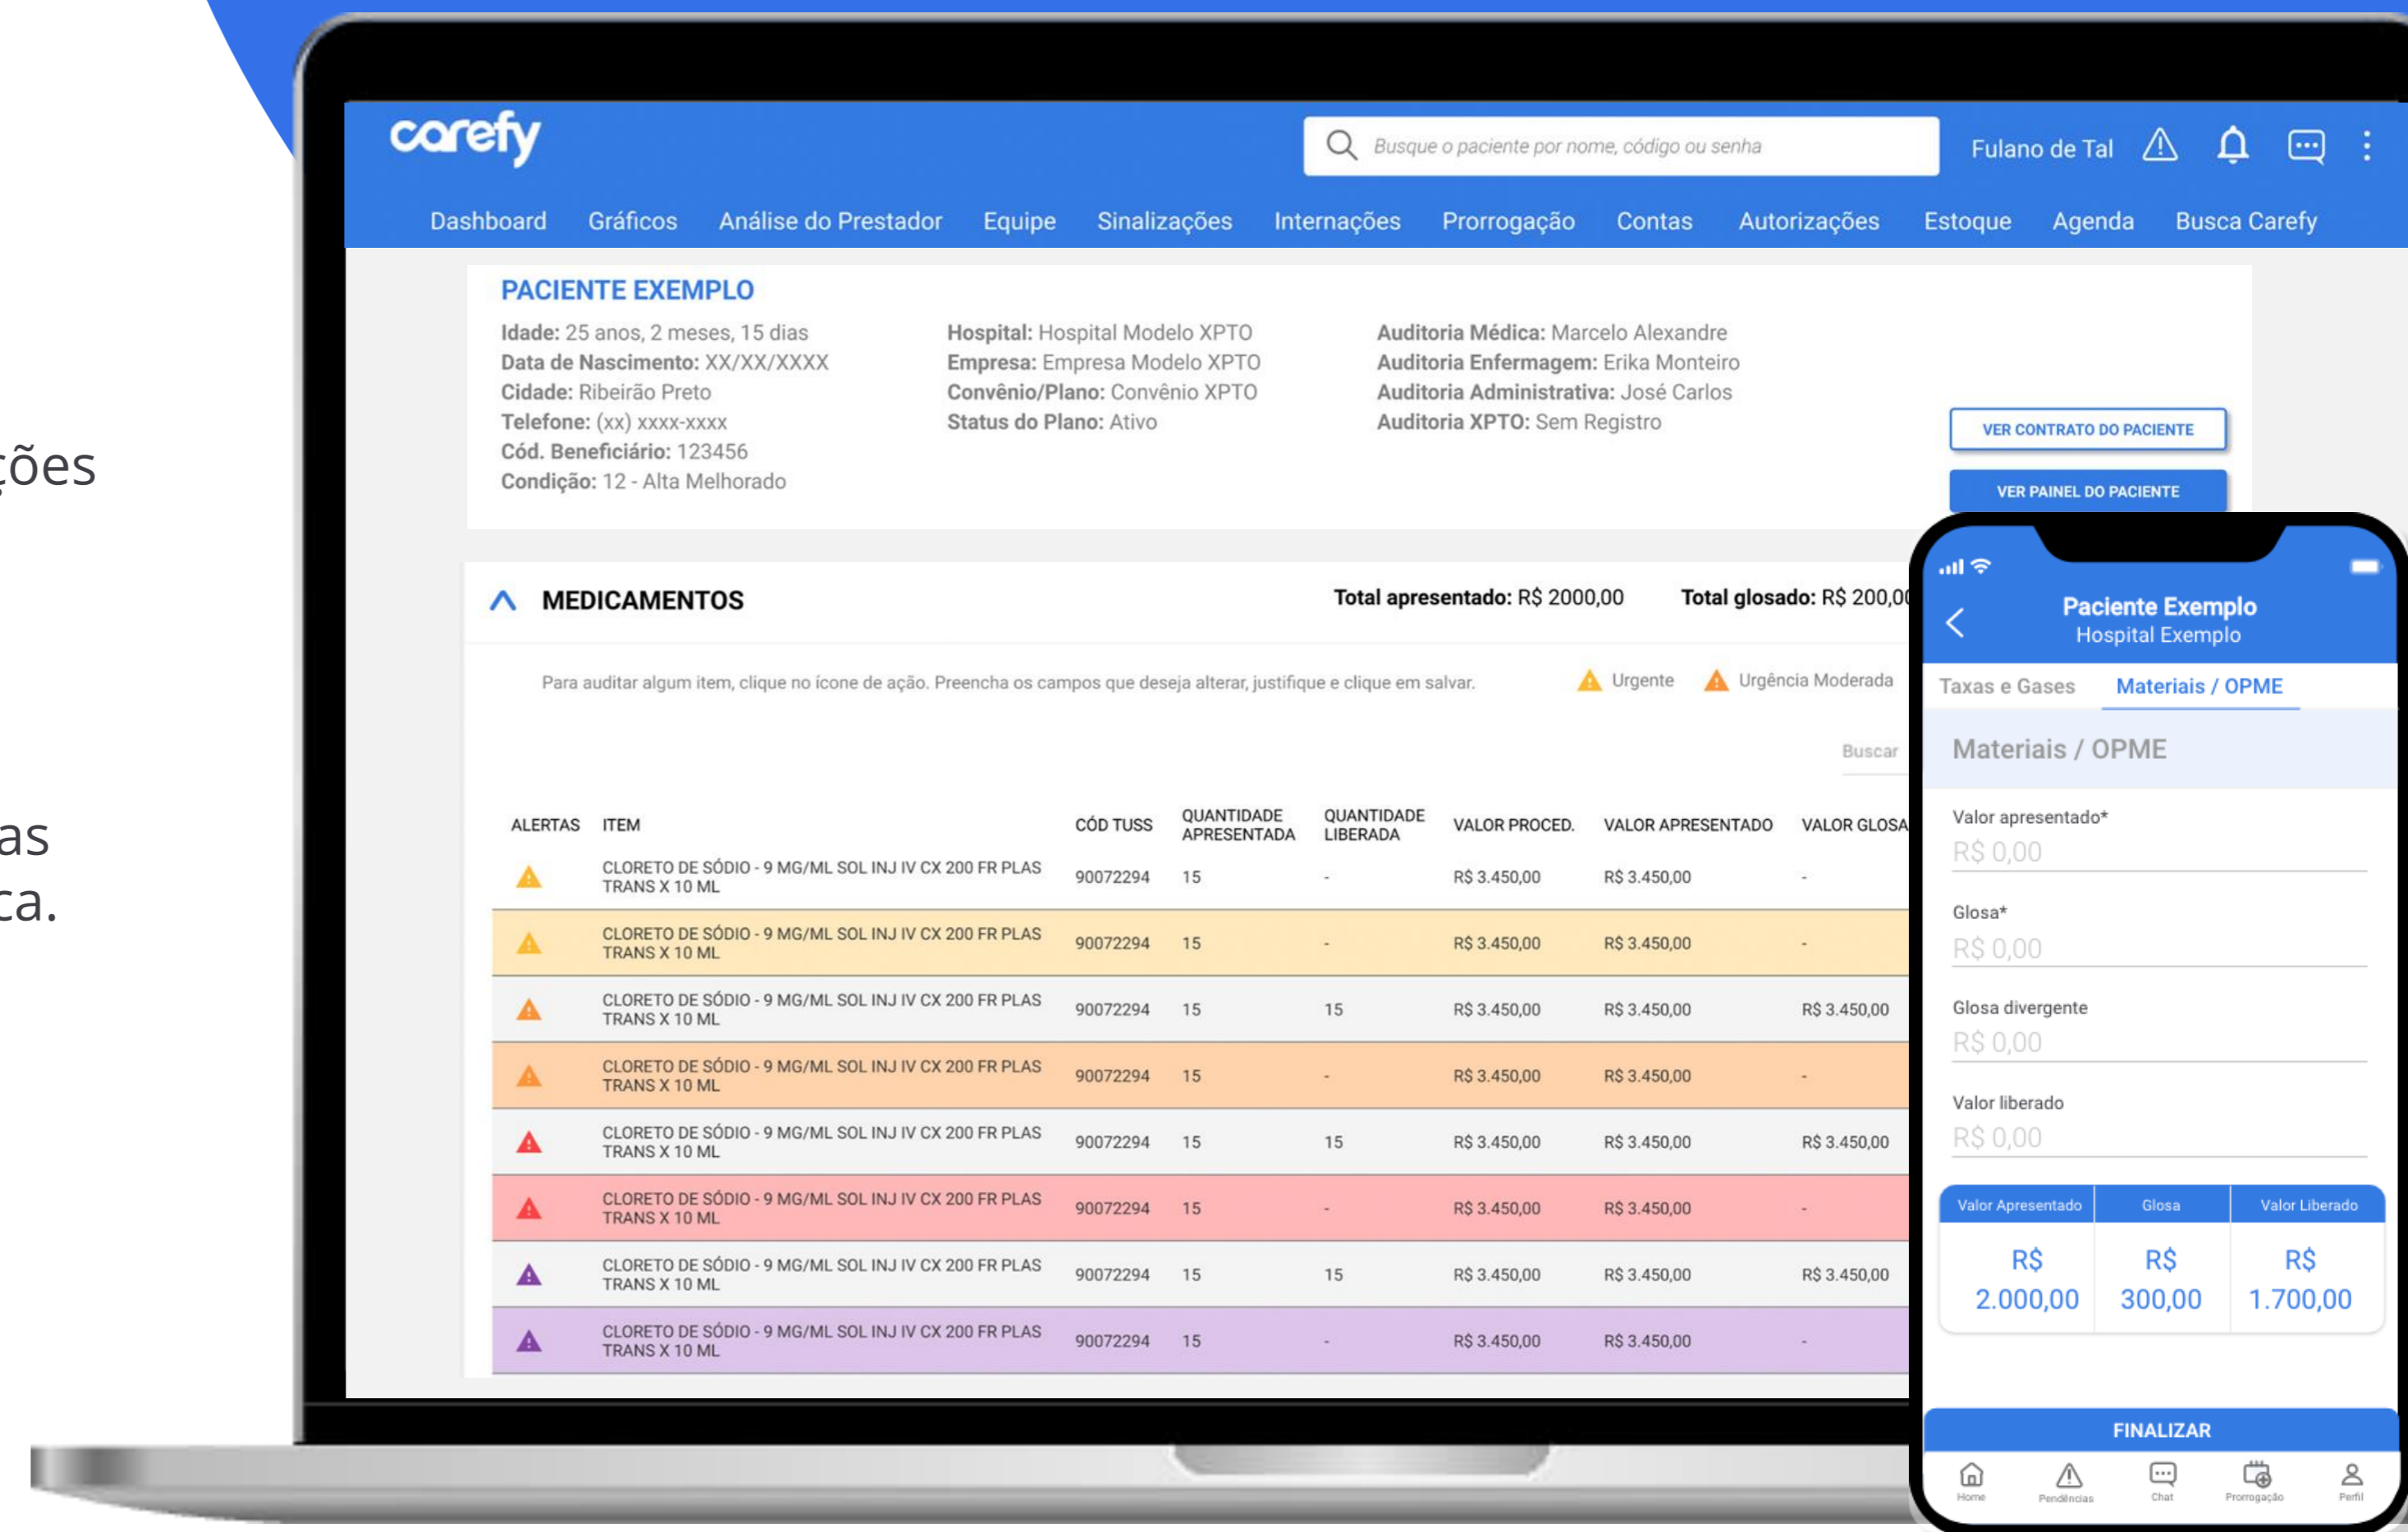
ções

as
ca.

carefy

Busque o paciente por nome, código ou senha

Fulano de Tal

Dashboard Gráficos Análise do Prestador Equipe Sinalizações Internações Prorrogação Contas Autorizações Estoque Agenda Busca Carefy

PACIENTE EXEMPLO

**Idade:** 25 anos, 2 meses, 15 dias
**Data de Nascimento:** XX/XX/XXXX
**Cidade:** Ribeirão Preto
**Telefone:** (xx) xxxx-xxxx
**Cód. Beneficiário:** 123456
**Condição:** 12 - Alta Melhorado

**Hospital:** Hospital Modelo XPTO
**Empresa:** Empresa Modelo XPTO
**Convênio/Plano:** Convênio XPTO
**Status do Plano:** Ativo

**Auditoria Médica:** Marcelo Alexandre
**Auditoria Enfermagem:** Erika Monteiro
**Auditoria Administrativa:** José Carlos
**Auditoria XPTO:** Sem Registro

VER CONTRATO DO PACIENTE

VER PAINEL DO PACIENTE

MEDICAMENTOS

**Total apresentado:** R$ 2000,00 **Total glosado:** R$ 200,0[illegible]

Para auditar algum item, clique no ícone de ação. Preencha os campos que deseja alterar, justifique e clique em salvar.

Urgente Urgência Moderada

Buscar

| ALERTAS | ITEM | CÓD TUSS | QUANTIDADE APRESENTADA | QUANTIDADE LIBERADA | VALOR PROCED. | VALOR APRESENTADO | VALOR GLOSA |
|---|---|---|---|---|---|---|---|
| | CLORETO DE SÓDIO - 9 MG/ML SOL INJ IV CX 200 FR PLAS TRANS X 10 ML | 90072294 | 15 | - | R$ 3.450,00 | R$ 3.450,00 | - |
| | CLORETO DE SÓDIO - 9 MG/ML SOL INJ IV CX 200 FR PLAS TRANS X 10 ML | 90072294 | 15 | - | R$ 3.450,00 | R$ 3.450,00 | - |
| | CLORETO DE SÓDIO - 9 MG/ML SOL INJ IV CX 200 FR PLAS TRANS X 10 ML | 90072294 | 15 | 15 | R$ 3.450,00 | R$ 3.450,00 | R$ 3.450,00 |
| | CLORETO DE SÓDIO - 9 MG/ML SOL INJ IV CX 200 FR PLAS TRANS X 10 ML | 90072294 | 15 | - | R$ 3.450,00 | R$ 3.450,00 | - |
| | CLORETO DE SÓDIO - 9 MG/ML SOL INJ IV CX 200 FR PLAS TRANS X 10 ML | 90072294 | 15 | 15 | R$ 3.450,00 | R$ 3.450,00 | R$ 3.450,00 |
| | CLORETO DE SÓDIO - 9 MG/ML SOL INJ IV CX 200 FR PLAS TRANS X 10 ML | 90072294 | 15 | - | R$ 3.450,00 | R$ 3.450,00 | - |
| | CLORETO DE SÓDIO - 9 MG/ML SOL INJ IV CX 200 FR PLAS TRANS X 10 ML | 90072294 | 15 | 15 | R$ 3.450,00 | R$ 3.450,00 | R$ 3.450,00 |
| | CLORETO DE SÓDIO - 9 MG/ML SOL INJ IV CX 200 FR PLAS TRANS X 10 ML | 90072294 | 15 | - | R$ 3.450,00 | R$ 3.450,00 | - |

Paciente Exemplo
Hospital Exemplo

Taxas e Gases Materiais / OPME

Materiais / OPME

Valor apresentado*
R$ 0,00

Glosa*
R$ 0,00

Glosa divergente
R$ 0,00

Valor liberado
R$ 0,00

| Valor Apresentado | Glosa | Valor Liberado |
|---|---|---|
| R$ 2.000,00 | R$ 300,00 | R$ 1.700,00 |

FINALIZAR

Home Pendências Chat Prorrogação Perfil